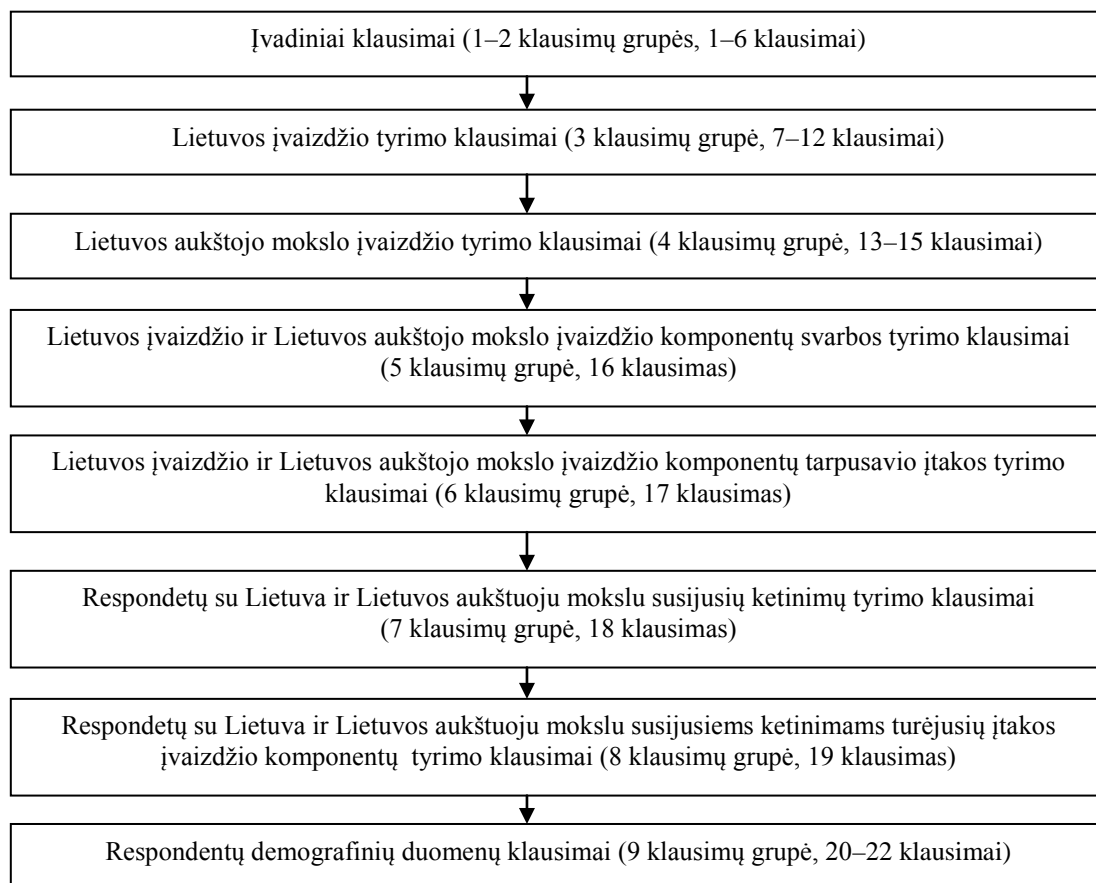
Įvadiniai klausimai (1–2 klausimų grupės, 1–6 klausimai)

Lietuvos įvaizdžio tyrimo klausimai (3 klausimų grupė, 7–12 klausimai)

Lietuvos aukštojo mokslo įvaizdžio tyrimo klausimai (4 klausimų grupė, 13–15 klausimai)

Lietuvos įvaizdžio ir Lietuvos aukštojo mokslo įvaizdžio komponentų svarbos tyrimo klausimai (5 klausimų grupė, 16 klausimas)

Lietuvos įvaizdžio ir Lietuvos aukštojo mokslo įvaizdžio komponentų tarpusavio įtakos tyrimo klausimai (6 klausimų grupė, 17 klausimas)

Respondetų su Lietuva ir Lietuvos aukštuoju mokslu susijusių ketinimų tyrimo klausimai (7 klausimų grupė, 18 klausimas)

Respondetų su Lietuva ir Lietuvos aukštuoju mokslu susijusiems ketinimams turėjusių įtakos įvaizdžio komponentų tyrimo klausimai (8 klausimų grupė, 19 klausimas)

Respondentų demografinių duomenų klausimai (9 klausimų grupė, 20–22 klausimai)